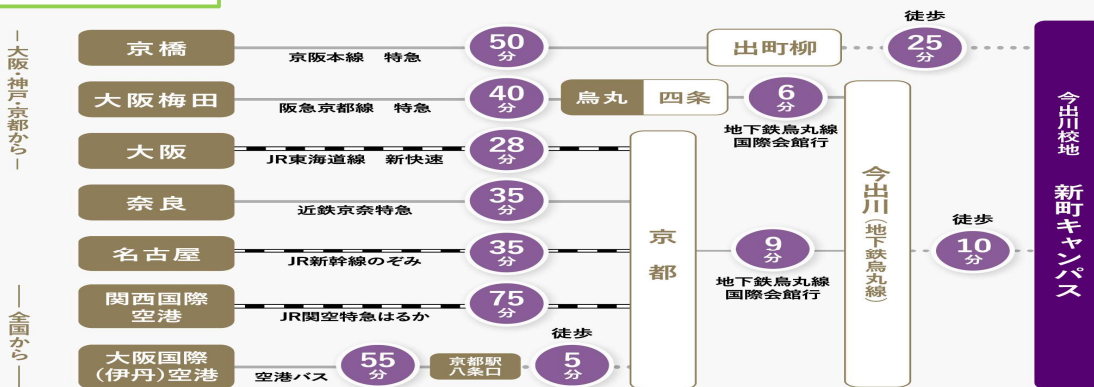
大阪・神戸・京都から

全国から

京橋
京阪本線 特急
50分
出町柳
徒歩
25分

大阪梅田
阪急京都線 特急
40分
烏丸
四条
6分
地下鉄烏丸線
国際会館行

大阪
JR東海道線 新快速
28分

奈良
近鉄京奈特急
35分

名古屋
JR新幹線のぞみ
35分

関西国際空港
JR関空特急はるか
75分

大阪国際(伊丹)空港
空港バス
55分
京都駅八条口
徒歩
5分

京都

9分
地下鉄烏丸線
国際会館行

今出川(地下鉄烏丸線)

徒歩
10分

今出川校地
新町キャンパス